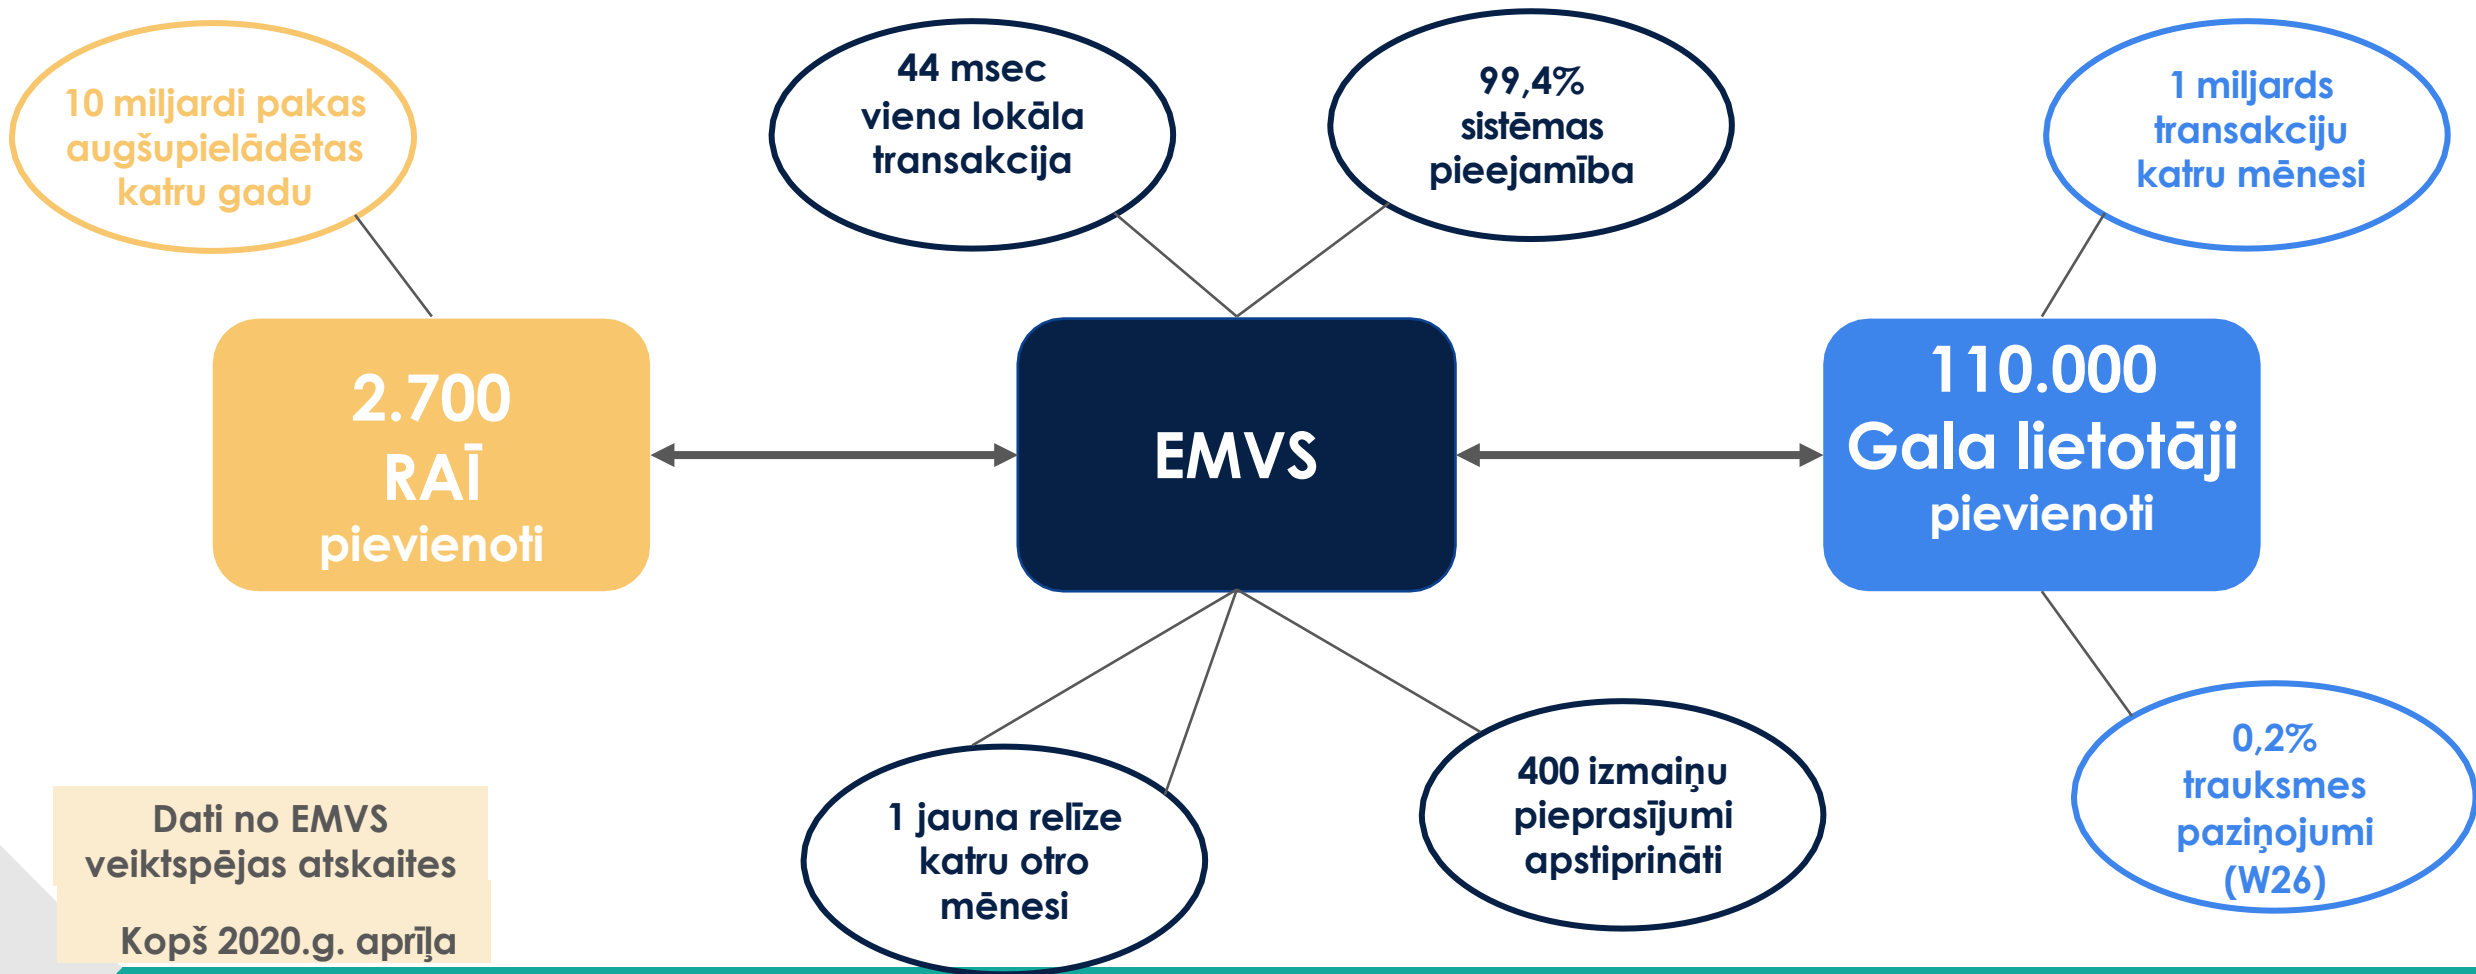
10 miljardi pakas augšupielādētas katru gadu

44 msec viena lokāla transakcija

99,4% sistēmas pieejamība

1 miljards transakciju katru mēnesi

2.700 RAĪ pievienoti

EMVS

110.000 Gala lietotāji pievienoti

1 jauna relīze katru otro mēnesi

400 izmaiņu pieprasījumi apstiprināti

0,2% trauksmes paziņojumi (W26)

Dati no EMVS veiktspējas atskaites

Kopš 2020.g. aprīļa